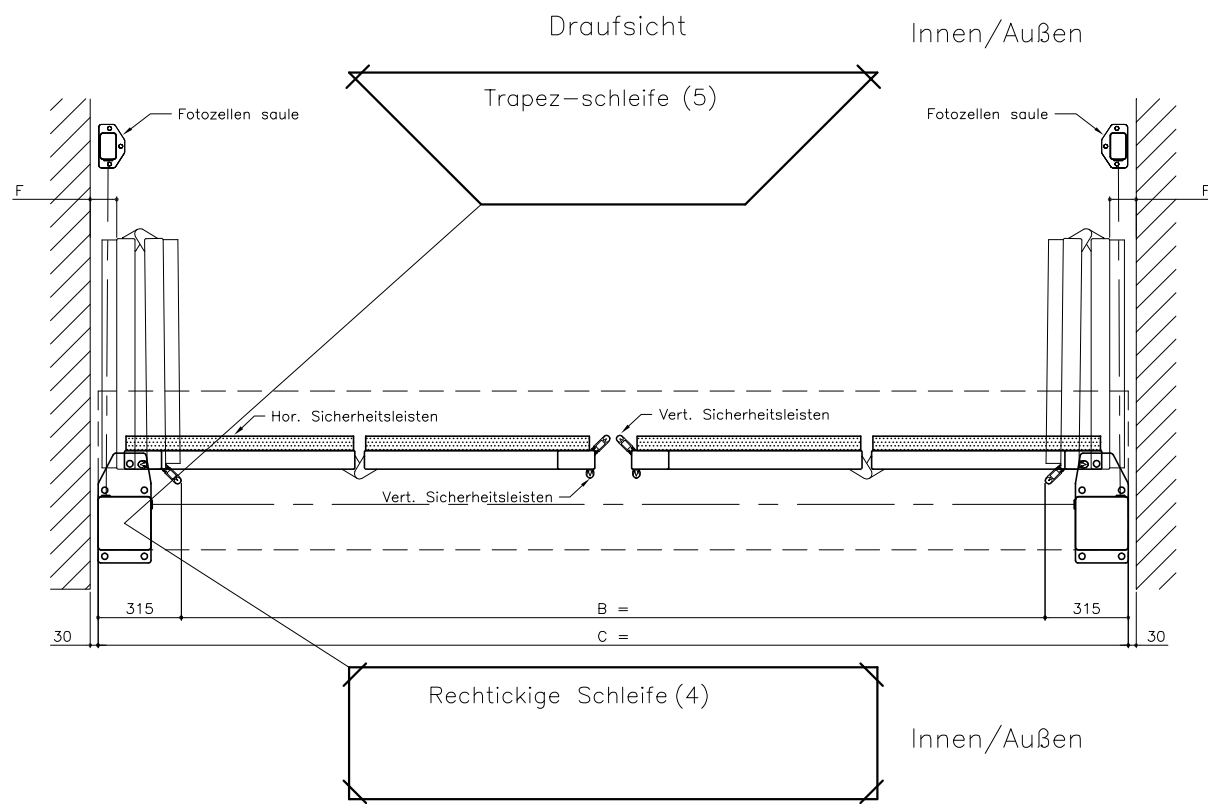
Draufsicht

Innen/Außen

Trapez–schleife (5)

Fotozellen saule

Fotozellen saule

F

F

Hor. Sicherheitsleisten

Vert. Sicherheitsleisten

Vert. Sicherheitsleisten

315

B =

315

30

C =

30

Rechtickige Schleife (4)

Innen/Außen